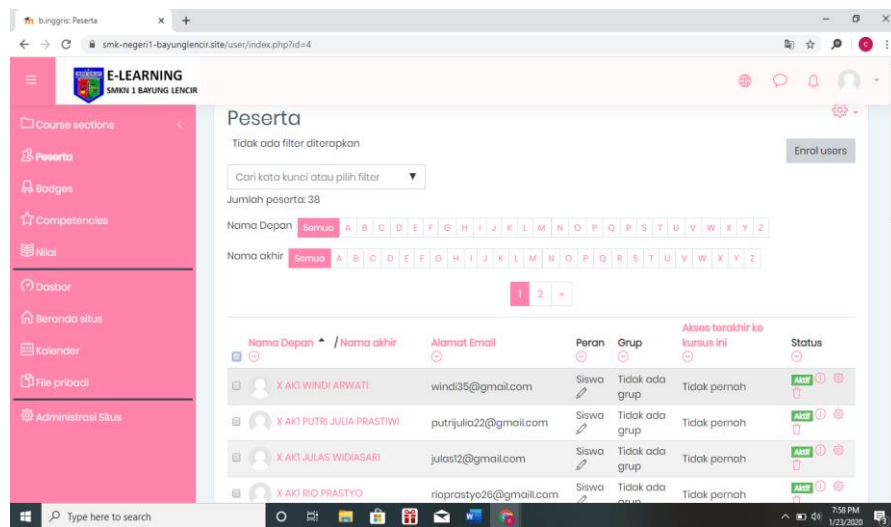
b.inggris: Peserta
smk-negeri1-bayunglencir.site/user/index.php?id=4

E-LEARNING
SMKN 1 BAYUNG LENCIR

Course sections
Peserta
Badges
Competencies
Nilai
Dasbor
Beranda situs
Kalender
File pribadi
Administrasi Situs

Peserta
Tidak ada filter diterapkan
Enrol users
Cari kata kunci atau pilih filter
Jumlah peserta: 38

Nama Depan Semua A B C D E F G H I J K L M N O P Q R S T U V W X Y Z
Nama akhir Semua A B C D E F G H I J K L M N O P Q R S T U V W X Y Z

1 2 »

| Nama Depan / Nama akhir | Alamat Email | Peran | Grup | Akses terakhir ke kursus ini | Status |
|---|---|---|---|---|---|
| X AK1 WINDI ARWATI | windi35@gmail.com | Siswa | Tidak ada grup | Tidak pernah | Aktif |
| X AK1 PUTRI JULIA PRASTIWI | putrijulia22@gmail.com | Siswa | Tidak ada grup | Tidak pernah | Aktif |
| X AK1 JULAS WIDIASARI | julas12@gmail.com | Siswa | Tidak ada grup | Tidak pernah | Aktif |
| X AK1 RIO PRASTYO | rioprastyo26@gmail.com | Siswa | Tidak ada grup | Tidak pernah | Aktif |

Type here to search
7:58 PM
1/23/2020